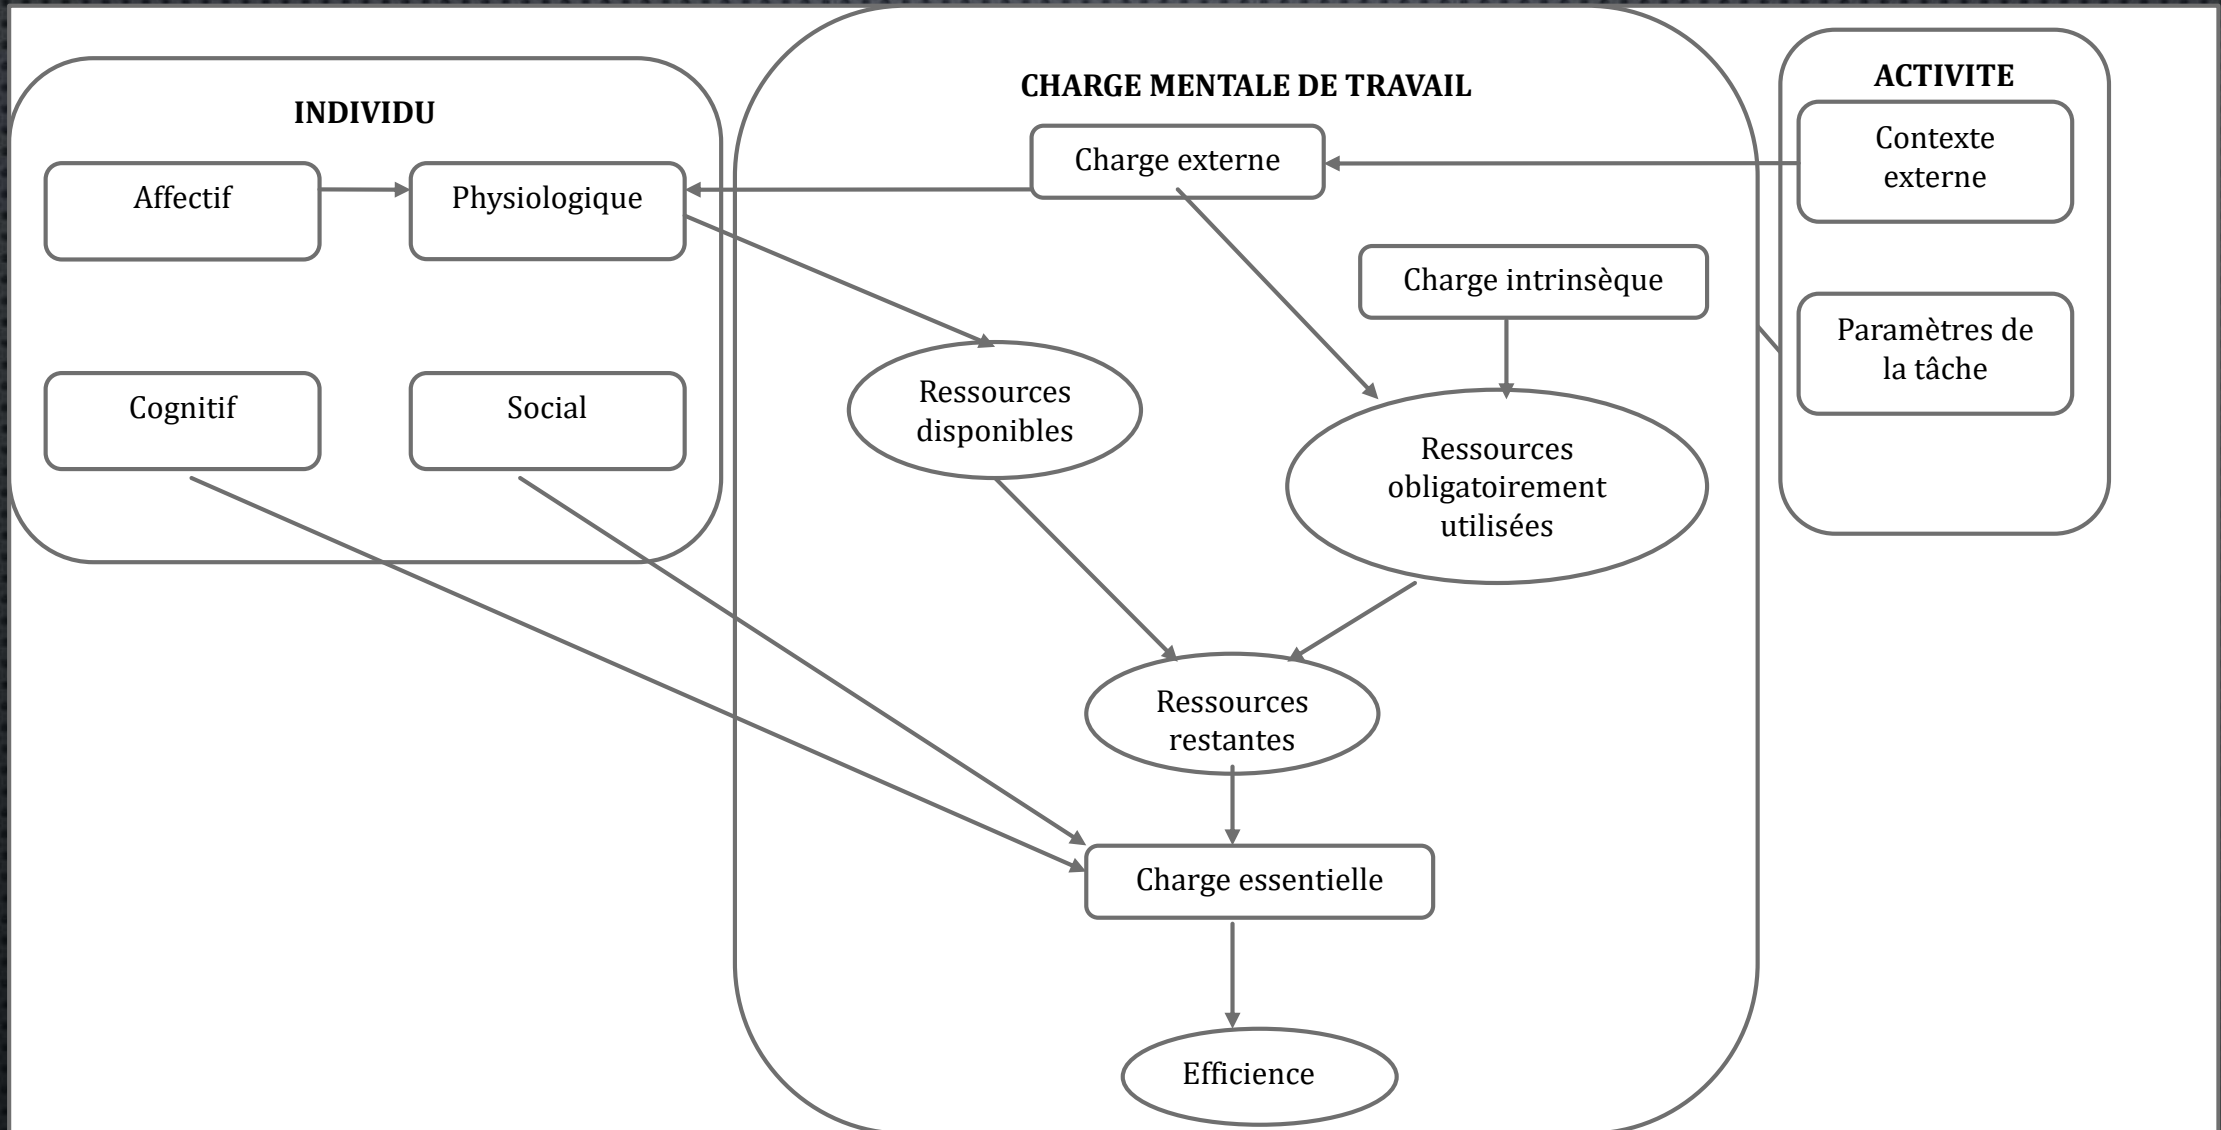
INDIVIDU

Affectif

Physiologique

Cognitif

Social

CHARGE MENTALE DE TRAVAIL

Charge externe

Charge intrinsèque

Ressources disponibles

Ressources obligatoirement utilisées

Ressources restantes

Charge essentielle

Efficience

ACTIVITE

Contexte externe

Paramètres de la tâche